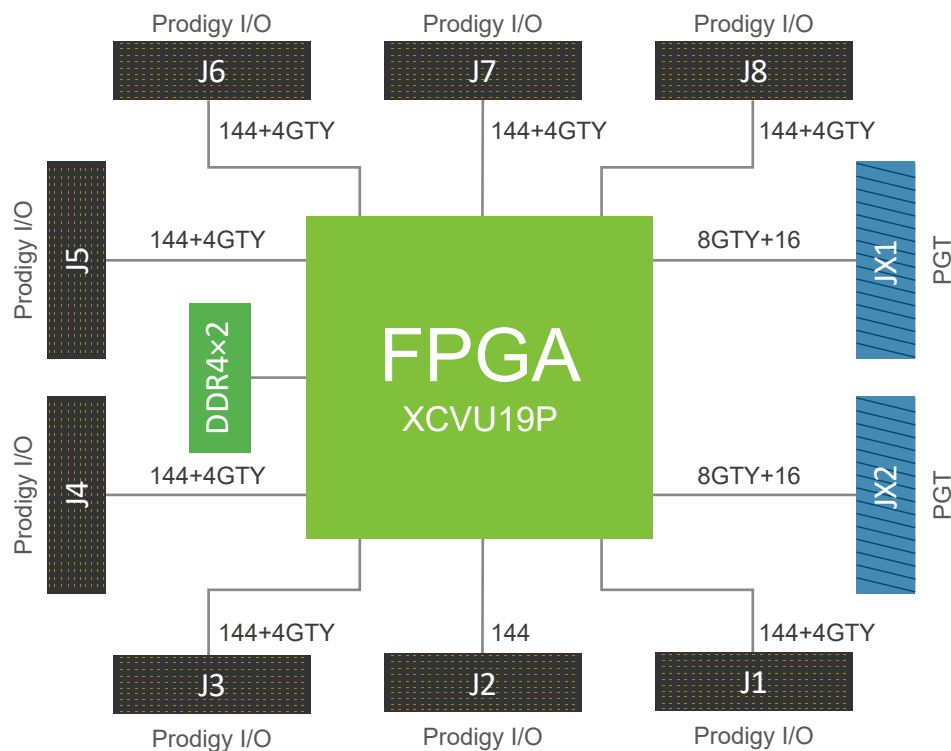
Prodigy I/O
J6
144+4GTY

Prodigy I/O
J7
144+4GTY

Prodigy I/O
J8
144+4GTY

Prodigy I/O
J5
144+4GTY

8GTY+16
JX1
PGT

DDR4×2

FPGA
XCVU19P

Prodigy I/O
J4
144+4GTY

8GTY+16
JX2
PGT

144+4GTY
J3
Prodigy I/O

144
J2
Prodigy I/O

144+4GTY
J1
Prodigy I/O